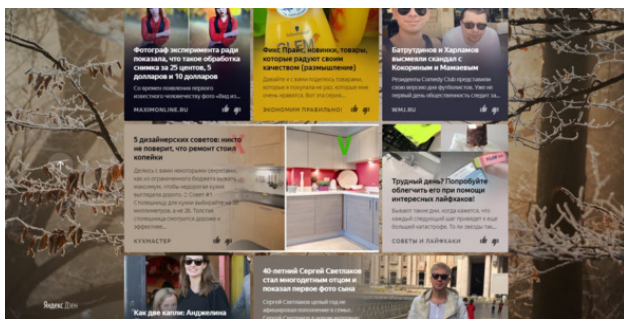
Фотограф эксперимента ради показала, что такое обработка снимка за 25 центов, 5 долларов и 10 долларов

Со времен появления первого известного человечеству фото-общ...

MAXIMONLINE.RU

Фикс Прайс: новинки, товары, которые радуют своим качеством (размышление)

Давайте я с вами поделюсь товарами, которые я купила в Фикс Прайс...

ЭКОНОМИМ ПРАВИЛЬНО!

Батрутдинов и Харламов вызвали скандал с Кокориным и Мамаевым

Резиденты Comedy Club представили свою версию двух футболистов. Уже не первый день обсуждается фото...

WMJ.RU

5 дизайнерских советов: никто не поверит, что ремонт стоил копейки

Деньги в таком мероприятии, как ремонт, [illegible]

КУХМАСТЕР

Трудный день? Попробуйте облегчить его при помощи интересных лайфхаков!

Бывает такое, что день кажется, что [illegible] большой катастрофе. По тем дням...

СОВЕТЫ И ЛАЙФХАКИ

Как две капли: Анджелина

40-летний Сергей Светлаков стал многодетным отцом и показал фото сына

Сергей Светлаков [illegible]

Яндекс Дзен